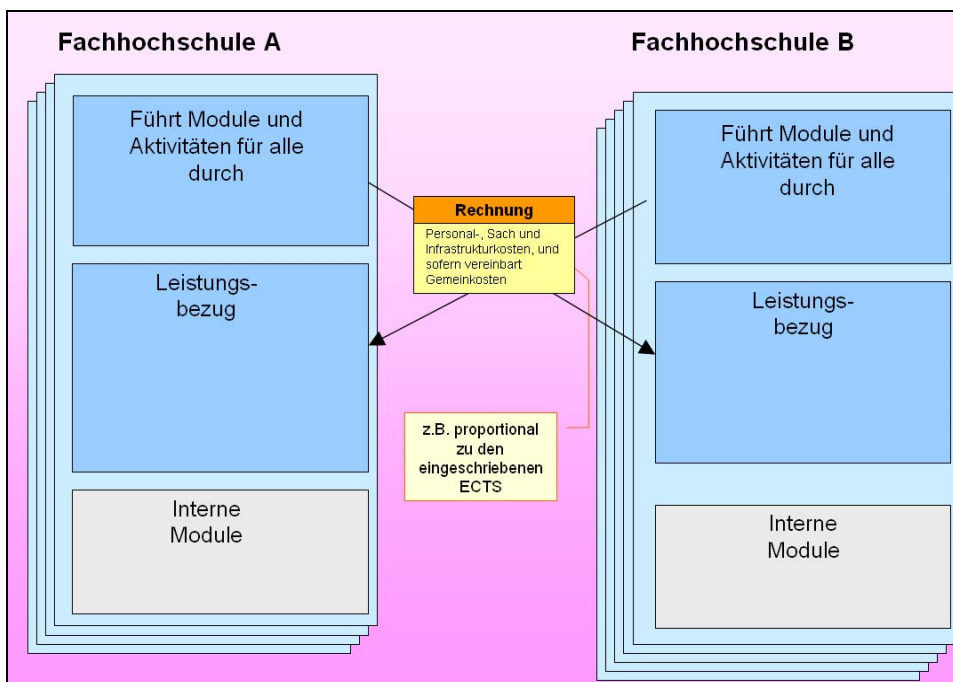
Fachhochschule A

Fachhochschule B

Führt Module und Aktivitäten für alle durch

Leistungsbezug

Interne Module

Rechnung

Personal-, Sach und Infrastrukturkosten, und sofern vereinbart Gemeinkosten

z.B. proportional zu den eingeschriebenen ECTS

Führt Module und Aktivitäten für alle durch

Leistungsbezug

Interne Module